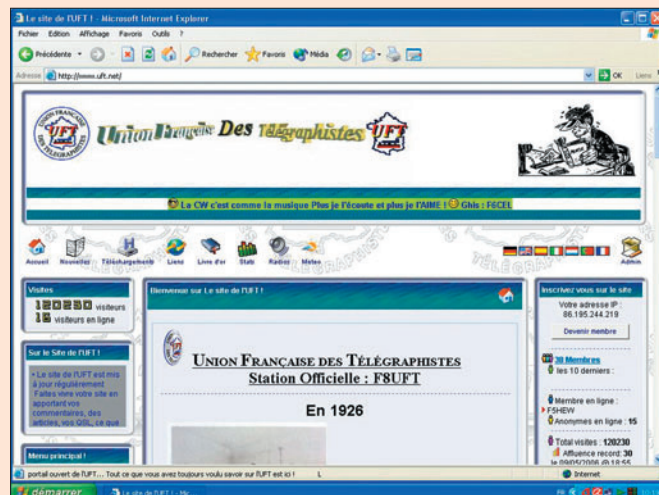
Le site de l'UFT ! - Microsoft Internet Explorer

Fichier Edition Affichage Favoris Outils ?

Précédente Rechercher Favoris Média

Adresse http://www.uft.net/ OK Liens

UFT UNION FRANÇAISE DES TÉLÉGRAPHISTES

Union Française Des Télégraphistes

La CW c'est comme la musique Plus je l'écoute et plus je l'AIME ! Ghis : F6CEL

Accueil Nouvelles Téléchargements Liens Livre d'or Stats Radios Meteo Admin

TÉLÉGRAPHISTES

Visites

120230 visiteurs

16 visiteurs en ligne

Sur le Site de l'UFT !

Le site de l'UFT est mis à jour régulièrement Faites vivre votre site en apportant vos commentaires, des articles, vos QSL, ce que

Menu principal !

Bienvenue sur Le site de l'UFT !

UNION FRANÇAISE DES TÉLÉGRAPHISTES

Station Officielle : F8UFT

En 1926

Inscrivez vous sur le site

Votre adresse IP : 86.195.244.219

Devenir membre

30 Membres

les 10 derniers :

Membre en ligne :

F5HEW

Anonymes en ligne : 15

Total visites : 120230

Affluence record: 30 le 09/05/2006 @ 18:55

portail ouvert de l'UFT... Tout ce que vous avez toujours voulu savoir sur l'UFT est ici !

Internet

démarrer Le site de l'UFT ! - Mic